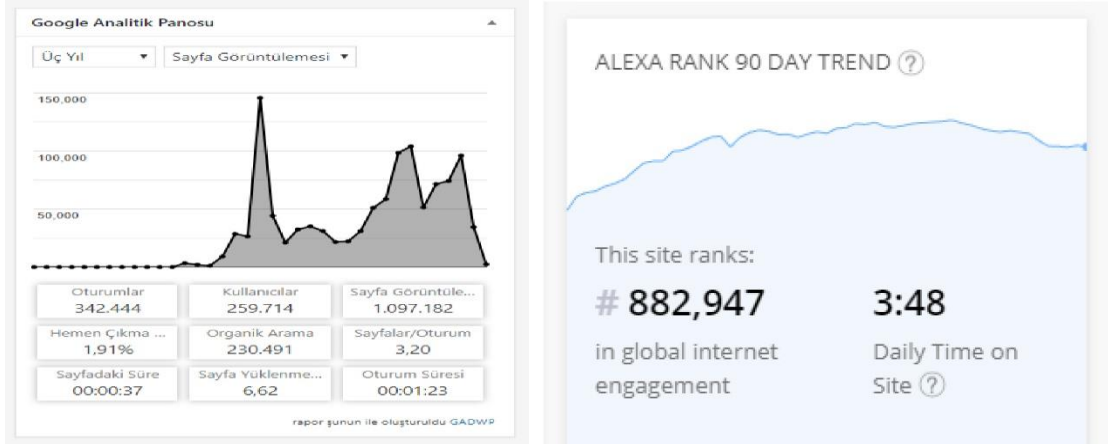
Google Analitik Panosu

Üç Yıl ▾ Sayfa Görüntülemesi ▾

150,000
100,000
50,000

| Oturumlar 342.444 | Kullanıcılar 259.714 | Sayfa Görüntüle... 1.097.182 |
|---|---|---|
| Hemen Çıkma ... 1,91% | Organik Arama 230.491 | Sayfalar/Oturum 3,20 |
| Sayfadaki Süre 00:00:37 | Sayfa Yüklenme... 6,62 | Oturum Süresi 00:01:23 |

rapor şunun ile oluşturuldu GADWP

ALEXA RANK 90 DAY TREND ?

This site ranks:

# 882,947
in global internet engagement

3:48
Daily Time on Site ?